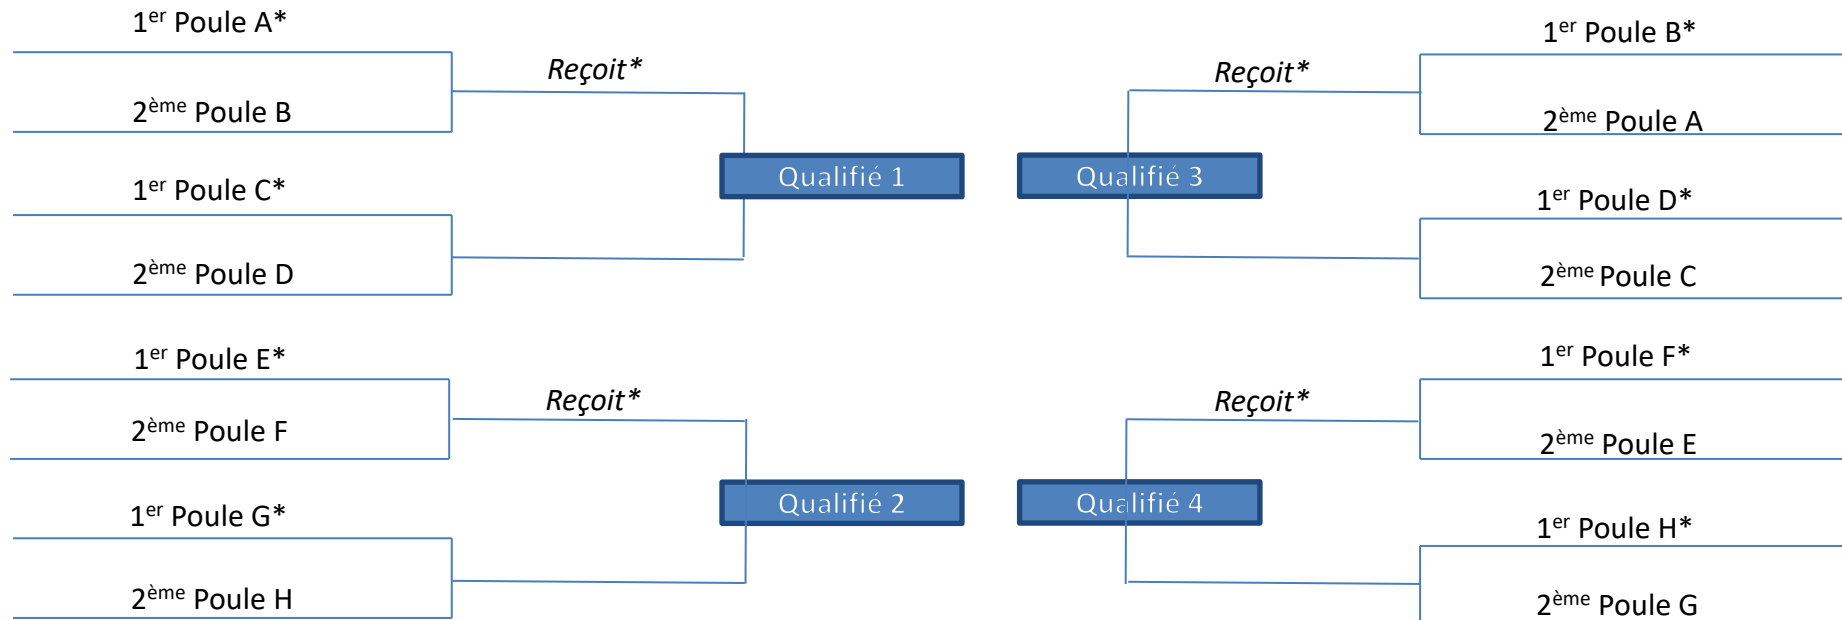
1$^{er}$ Poule A*

2$^{ème}$ Poule B

Reçoit*

1$^{er}$ Poule C*

2$^{ème}$ Poule D

Qualifié 1

1$^{er}$ Poule B*

2$^{ème}$ Poule A

Reçoit*

1$^{er}$ Poule D*

2$^{ème}$ Poule C

Qualifié 3

1$^{er}$ Poule E*

2$^{ème}$ Poule F

Reçoit*

1$^{er}$ Poule G*

2$^{ème}$ Poule H

Qualifié 2

1$^{er}$ Poule F*

2$^{ème}$ Poule E

Reçoit*

1$^{er}$ Poule H*

2$^{ème}$ Poule G

Qualifié 4